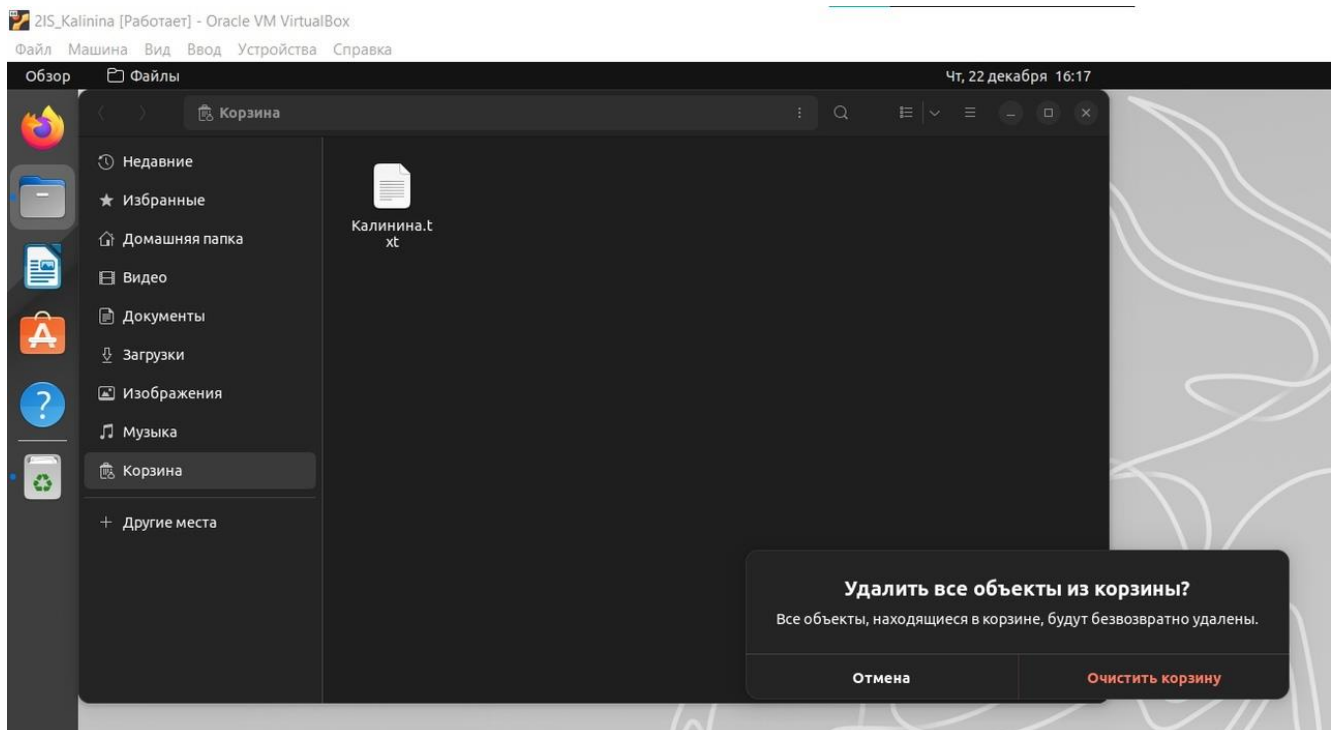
2IS_Kalinina [Работает] - Oracle VM VirtualBox
Файл Машина Вид Ввод Устройства Справка
Обзор Файлы
Чт, 22 декабря 16:17
Корзина
Недавние
Избранные
Домашняя папка
Видео
Документы
Загрузки
Изображения
Музыка
Корзина
+ Другие места
Калинина.txt
Удалить все объекты из корзины?
Все объекты, находящиеся в корзине, будут безвозвратно удалены.
Отмена
Очистить корзину